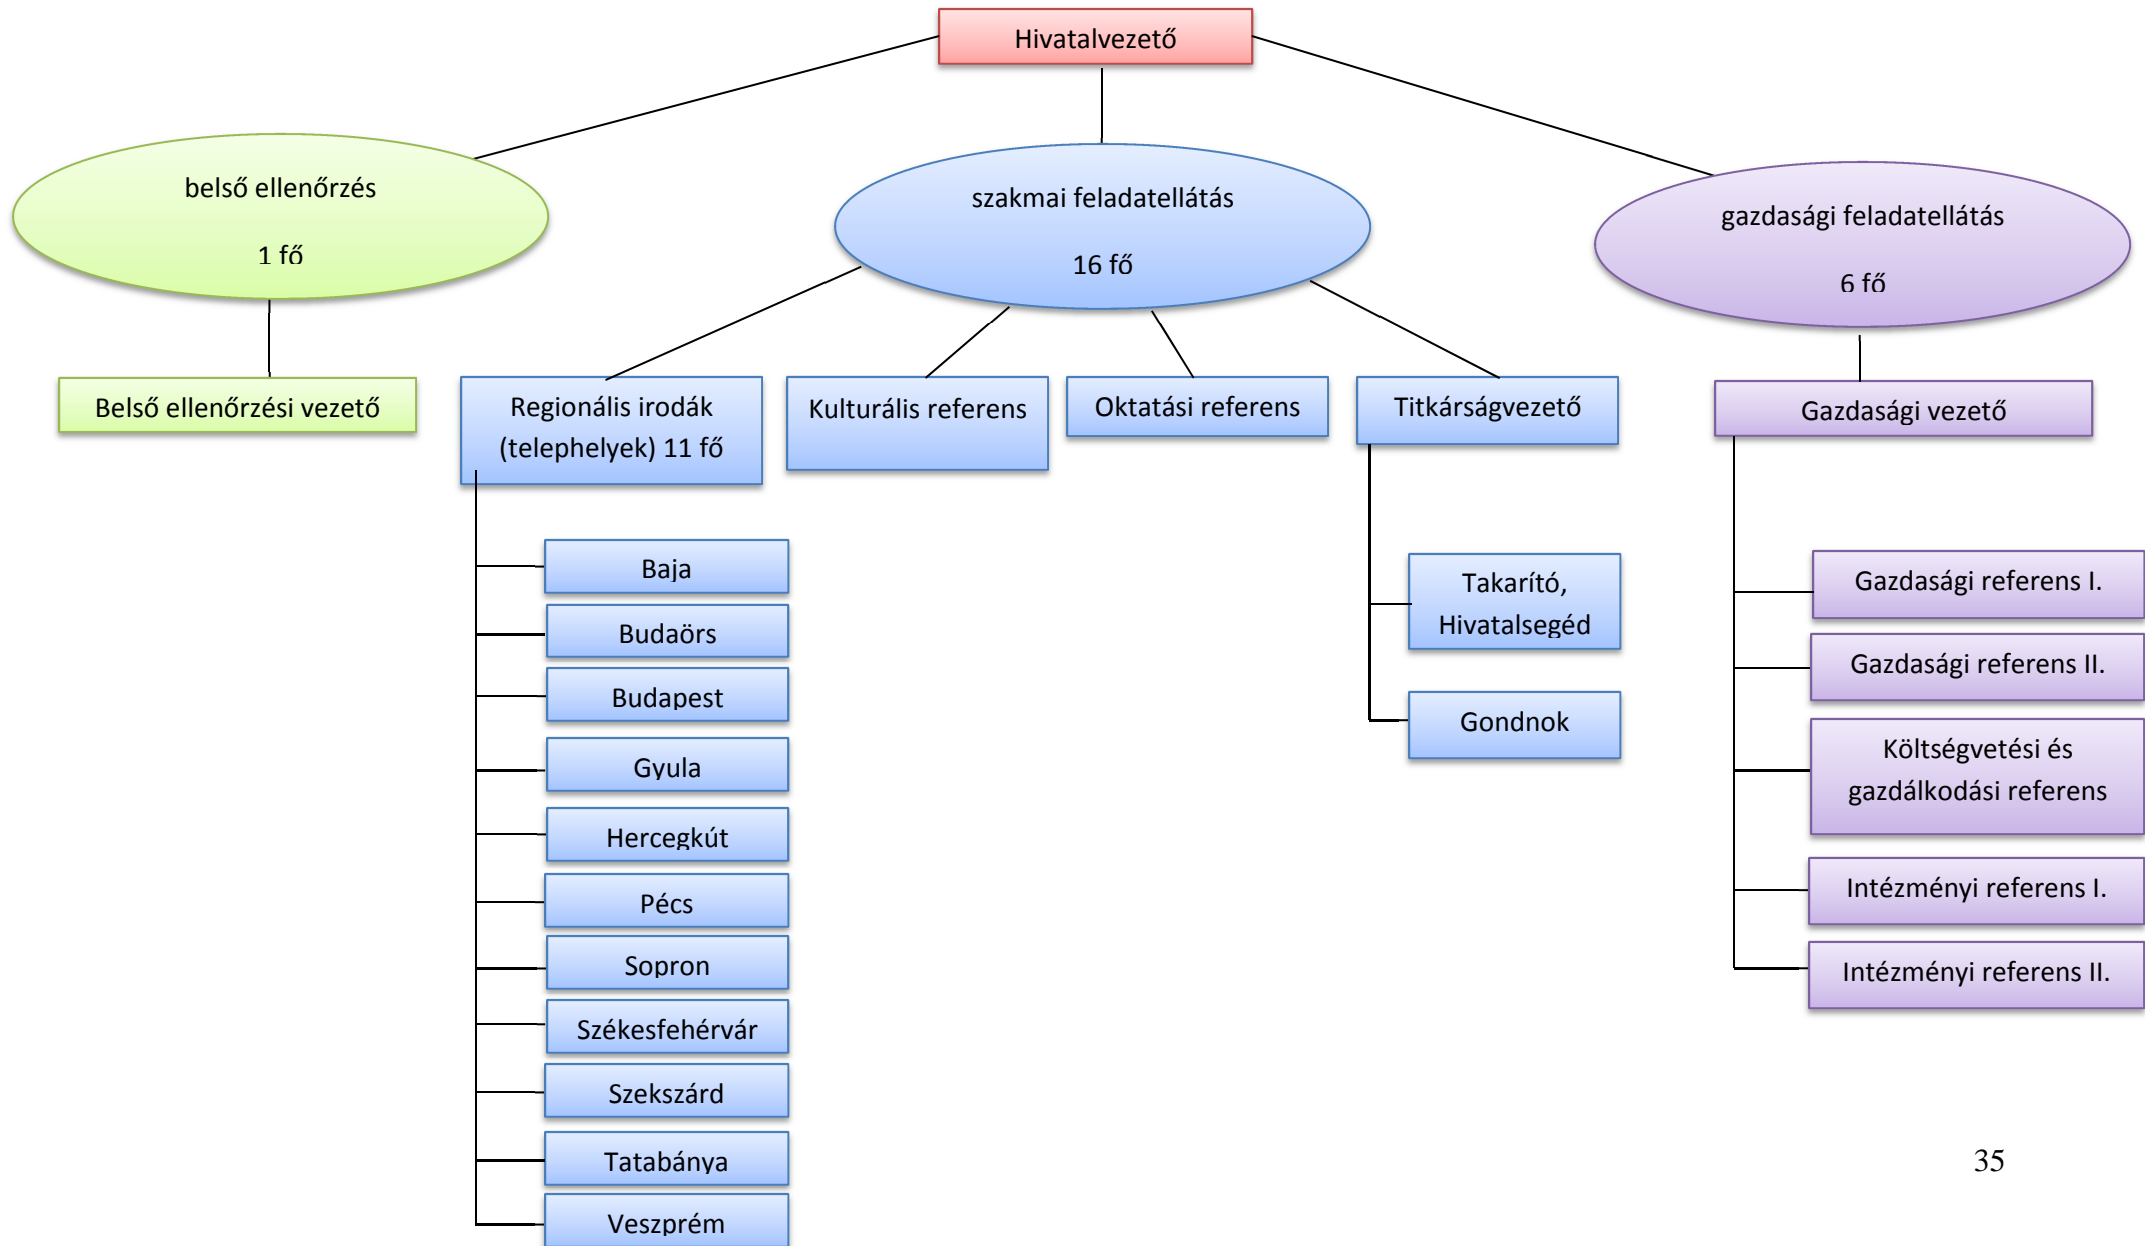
Hivatalvezető

belső ellenőrzés

1 fő

szakmai feladatellátás

16 fő

gazdasági feladatellátás

6 fő

Belső ellenőrzési vezető

Regionális irodák (telephelyek) 11 fő

Kulturális referens

Oktatási referens

Titkárságvezető

Gazdasági vezető

Baja

Budaörs

Budapest

Gyula

Hercegkút

Pécs

Sopron

Székesfehérvár

Szekszárd

Tatabánya

Veszprém

Takarító, Hivatalsegéd

Gondnok

Gazdasági referens I.

Gazdasági referens II.

Költségvetési és gazdálkodási referens

Intézményi referens I.

Intézményi referens II.

35